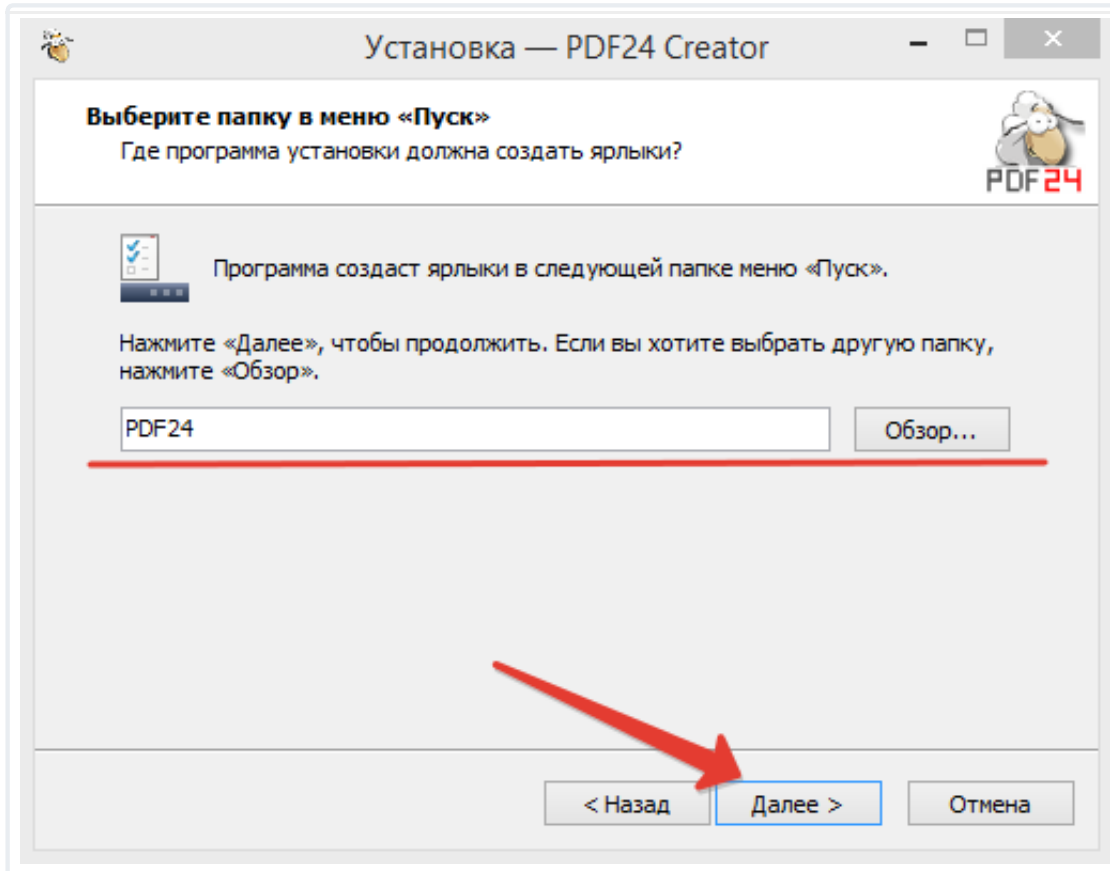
Установка — PDF24 Creator

Выберите папку в меню «Пуск»

Где программа установки должна создать ярлыки?

PDF24

Программа создаст ярлыки в следующей папке меню «Пуск».

Нажмите «Далее», чтобы продолжить. Если вы хотите выбрать другую папку, нажмите «Обзор».

PDF24

Обзор...

< Назад

Далее >

Отмена